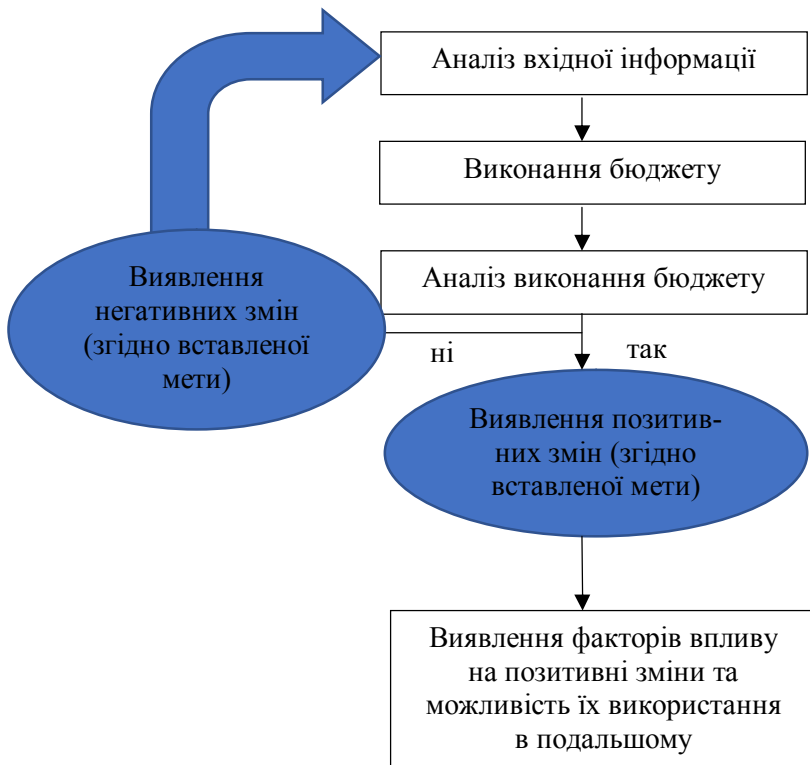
Аналіз вхідної інформації

Виконання бюджету

Аналіз виконання бюджету

Виявлення негативних змін (згідно вставленої мети)

ні

так

Виявлення позитивних змін (згідно вставленої мети)

Виявлення факторів впливу на позитивні зміни та можливість їх використання в подальшому